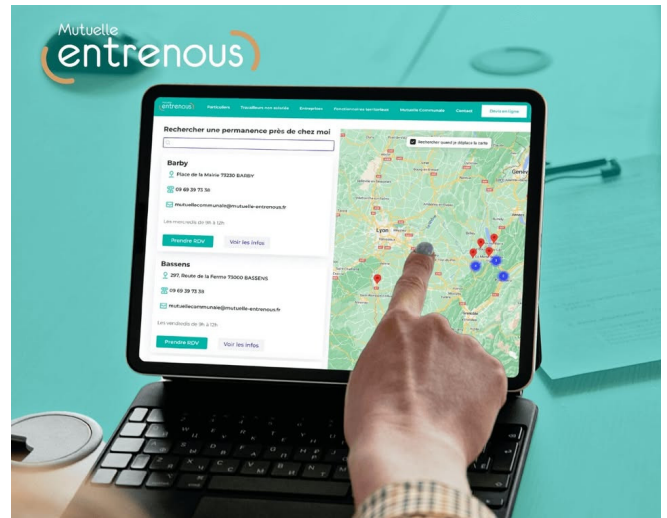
Mutuelle
entrenous

entrenous | Particuliers | Travailleurs non salariés | Entreprises | Fonctionnaires territoriaux | Mutuelle Communale | Contact | Devis en ligne

Rechercher une permanence près de chez moi

Rechercher quand je déplace la carte

Barby
Place de la Mairie 73230 BARBY
09 69 39 73 30
mutuellecommunale@mutuelle-entrenous.fr
Les mercredis de 9h à 12h
Prendre RDV
Voir les infos

Bassens
297, Route de la Ferme 73000 BASSENS
09 69 39 73 30
mutuellecommunale@mutuelle-entrenous.fr
Les vendredis de 9h à 12h
Prendre RDV
Voir les infos

Lyon
Genève